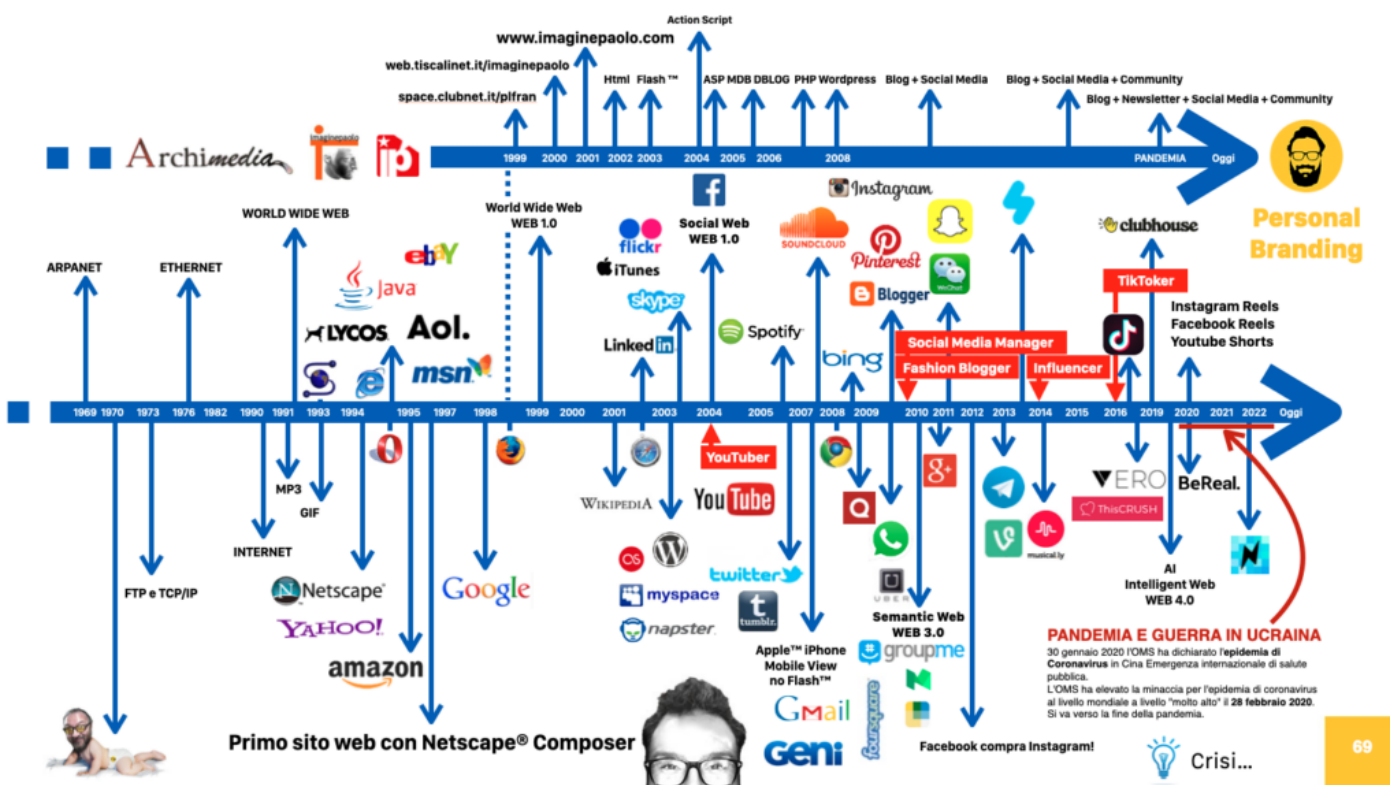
Action Script

www.imaginepaolo.com

web.tiscalinet.it/imaginepaolo

space.clubnet.it/plfran

Html Flash ™ ASP MDB DBLOG PHP Wordpress Blog + Social Media Blog + Social Media + Community Blog + Newsletter + Social Media + Community

Archimedia

1999 2000 2001 2002 2003 2004 2005 2006 2008 PANDEMIA Oggi

Personal Branding

WORLD WIDE WEB

World Wide Web WEB 1.0

Social Web WEB 1.0

Instagram

clubhouse

ARPANET ETHERNET

ebay

Java

LYCOS

Aol.

msn

flickr

iTunes

skype

LinkedIn

SOUNDCLOUD

Pinterest

Blogger

Spotify

bing

TikToker

Social Media Manager

Fashion Blogger

Influencer

Instagram Reels Facebook Reels Youtube Shorts

1969 1970 1973 1976 1982 1990 1991 1993 1994 1995 1997 1998 1999 2000 2001 2003 2004 2005 2007 2008 2009 2010 2011 2012 2013 2014 2015 2016 2019 2020 2021 2022 Oggi

MP3

GIF

INTERNET

FTP e TCP/IP

Netscape

YAHOO!

amazon

Google

WIKIPEDIA

YouTuber

YouTube

myspace

napster

twitter

tumblr.

Apple™ iPhone Mobile View no Flash™

GMail

Geni

foursquare

UBER

Semantic Web WEB 3.0

groupme

VERO

ThisCRUSH

musical.ly

BeReal.

AI Intelligent Web WEB 4.0

PANDEMIA E GUERRA IN UCRAINA

30 gennaio 2020 l'OMS ha dichiarato l'epidemia di Coronavirus in Cina Emergenza internazionale di salute pubblica.
L'OMS ha elevato la minaccia per l'epidemia di coronavirus al livello mondiale a livello "molto alto" il 28 febbraio 2020. Si va verso la fine della pandemia.

Primo sito web con Netscape® Composer

Facebook compra Instagram!

Crisi...

69